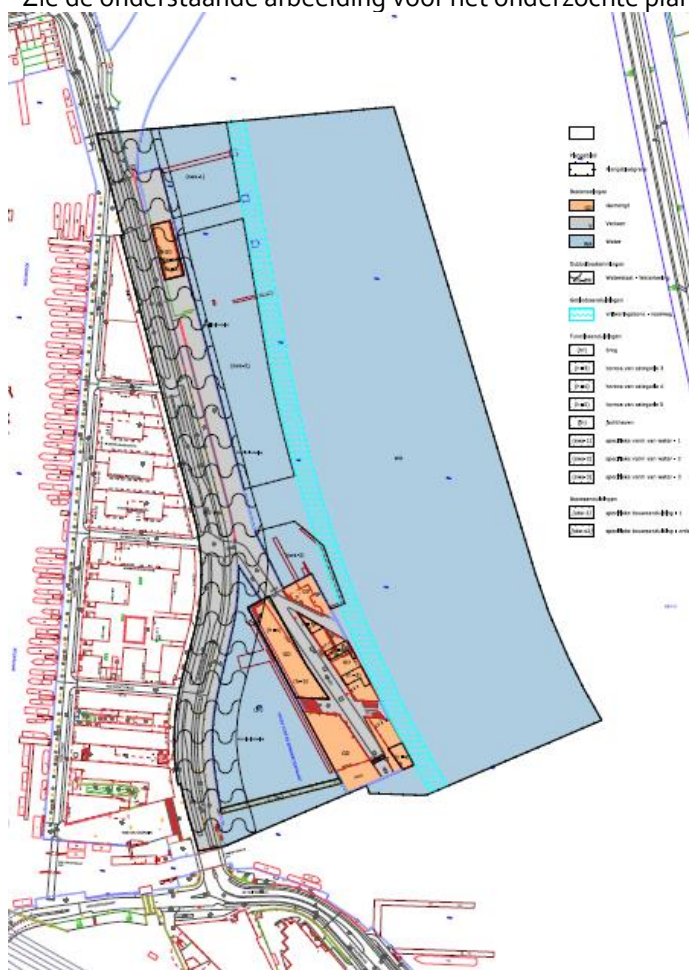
Zie de onderstaande afbeelding voor het onderzochte plan

Plangebied

Plangrens

Bestemmingen

Gemengd

Verkeer

Water

Dubbelbestemmingen

Waterstaat - Waterkering

Gebiedsaanduidingen

Vrijwaringszone - vaarweg

Functieaanduidingen

brug

horeca van categorie 3

horeca van categorie 4

horeca van categorie 5

jachthaven

specifieke vorm van water - 1

specifieke vorm van water - 2

specifieke vorm van water - 3

Bouwaanduidingen

specifieke bouwaanduiding - 1

specifieke bouwaanduiding - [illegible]